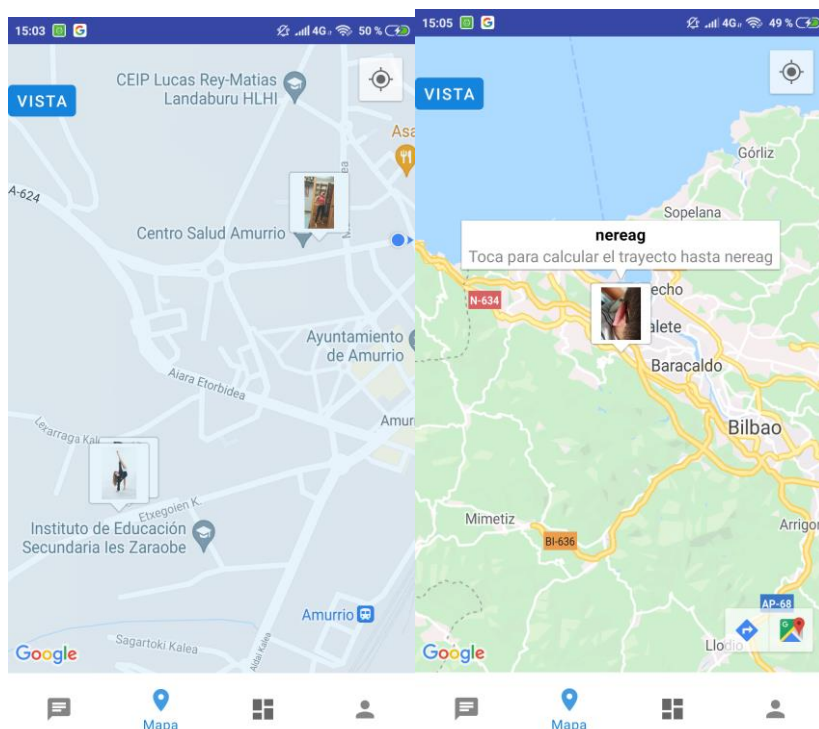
15:03 4G 50 %

VISTA

CEIP Lucas Rey-Matias Landaburu HLHI

Asa

A-624

Centro Salud Amurrio

Ayuntamiento de Amurrio

Aiara Etorbidea

Amur

Lezarraga Kal

Etxegoien K.

Instituto de Educación Secundaria Ies Zaraobe

Amurrio

Sagartoki Kalea

Aldai Kalea

Google

Mapa

15:05 4G 49 %

VISTA

Górliz

Sopelana

nereag
Toca para calcular el trayecto hasta nereag

N-634

echo

alete

Baracaldo

Bilbao

Mimetiz

Arrigor

BI-636

AP-68

Llodio

Google

Mapa